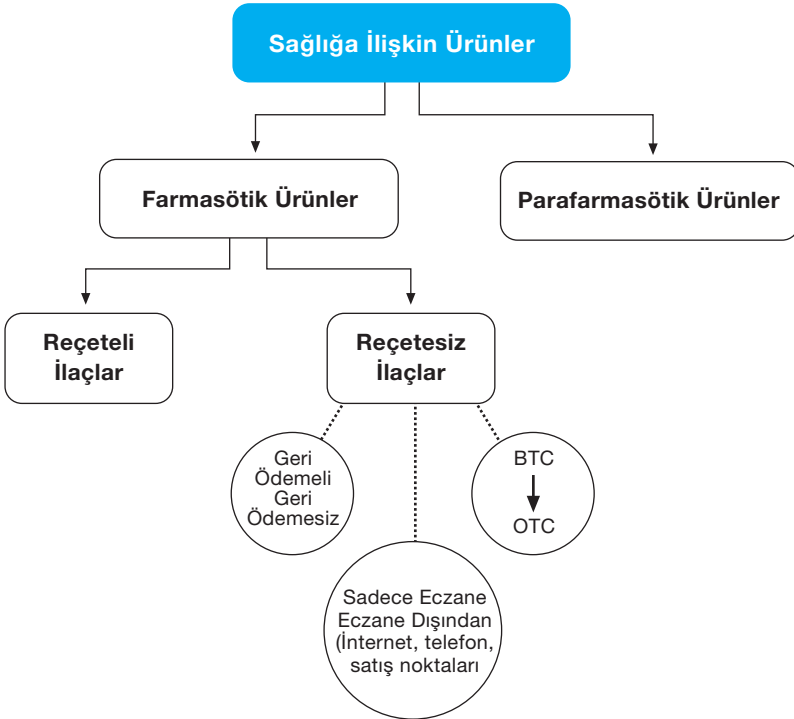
Sağlığa İlişkin Ürünler

Farmasötik Ürünler

Parafarmasötik Ürünler

Reçeteli İlaçlar

Reçetesiz İlaçlar

Geri Ödemeli Geri Ödemesiz

BTC

OTC

Sadece Eczane Eczane Dışından (İnternet, telefon, satış noktaları